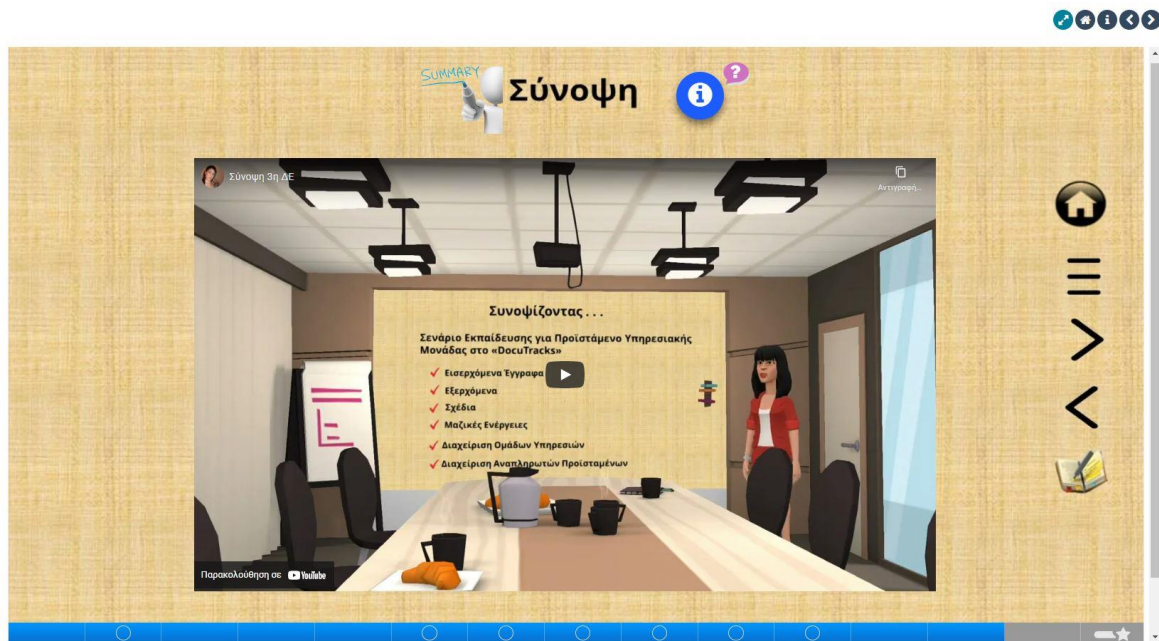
SUMMARY Σύνοψη

Σύνοψη 3η ΔΕ

Αντιγραφή...

Συνοψίζοντας...

Σενάριο Εκπαίδευσης για Προϊστάμενο Υπηρεσιακής Μονάδας στο «DocuTracks»

✔ Εισερχόμενα Έγγραφα
✔ Εξερχόμενα
✔ Σχέδια
✔ Μαζικές Ενέργειες
✔ Διαχείριση Ομάδων Υπηρεσιών
✔ Διαχείριση Αναπληρωτών Προϊσταμένων

Παρακολούθηση σε YouTube